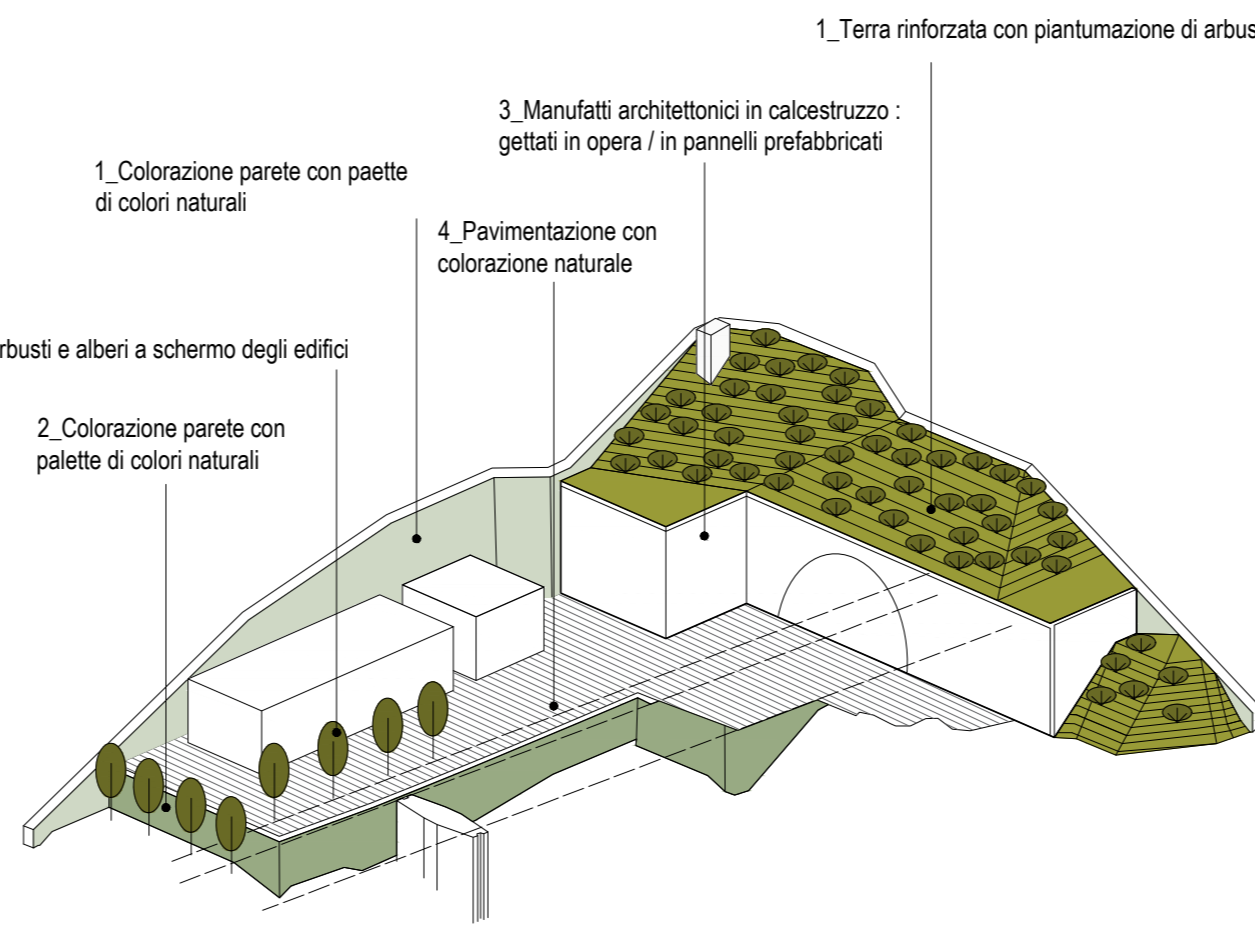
1_Terra rinforzata con piantumazione di arbus

3_Manufatti architettonici in calcestruzzo : gettati in opera / in pannelli prefabbricati

1_Colorazione parete con paette di colori naturali

4_Pavimentazione con colorazione naturale

rbusti e alberi a schermo degli edifici

2_Colorazione parete con palette di colori naturali